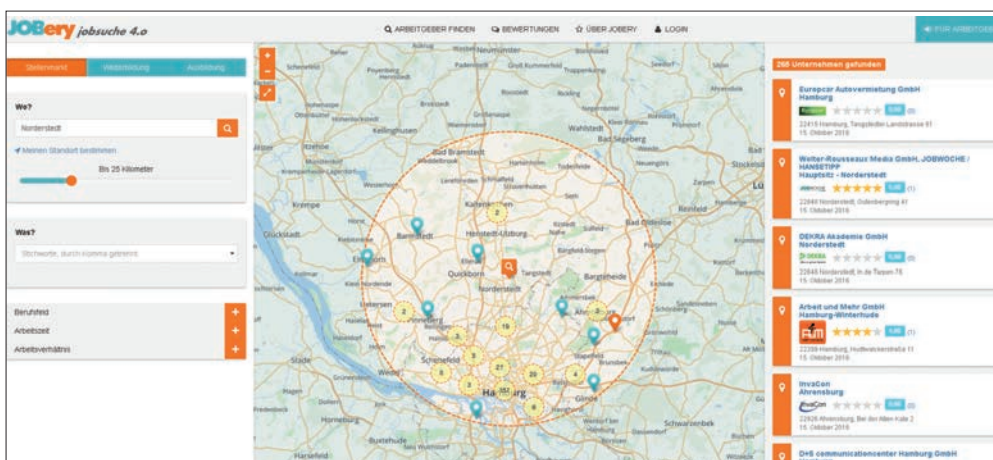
JOBery jobsuche 4.0

ARBEITGEBER FINDEN BEWERTUNGEN ÜBER JOBERY LOGIN FÜR ARBEITGEBER

Stellenmarkt Weiterbildung Ausbildung

Wo?

Norderstedt

Meinen Standort bestimmen

Bis 25 Kilometer

Was?

Stichworte, durch Komma getrennt

Berufsfeld +
Arbeitszeit +
Arbeitsverhältnis +

268 Unternehmen gefunden

Europcar Autovermietung GmbH Hamburg
22415 Hamburg, Tangstedter Landstrasse 61
15. Oktober 2016

Welter-Rousseaux Media GmbH, JOBWOCHE / HANSETIPP Hauptsitz - Norderstedt
22848 Norderstedt, Oldenburgring 41
15. Oktober 2016

DEKRA Akademie GmbH Norderstedt
22848 Norderstedt, In de Tarpen 76
15. Oktober 2016

Arbeit und Mehr GmbH Hamburg-Winterhude
22299 Hamburg, Hudtwalckerstraße 11
15. Oktober 2016

InvaCon Ahrensburg
22926 Ahrensburg, Bei der Alten Kate 2
15. Oktober 2016

D+S communicationcenter Hamburg GmbH

Bad Bramstedt
Kaltenkirchen
Henstedt-Ulzburg
Barmstedt
Elmshorn
Quickborn
Norderstedt
Tangstedt
Bargteheide
Ahrensburg
Pinneberg
Uetersen
Schenefeld
Hamburg
Glinde
Wahlstedt
Bad Segeberg
Bad Oldesloe
Reinfeld
Kellinghusen
Itzehoe
Krempe
Glückstadt
Neumünster
Buxtehude